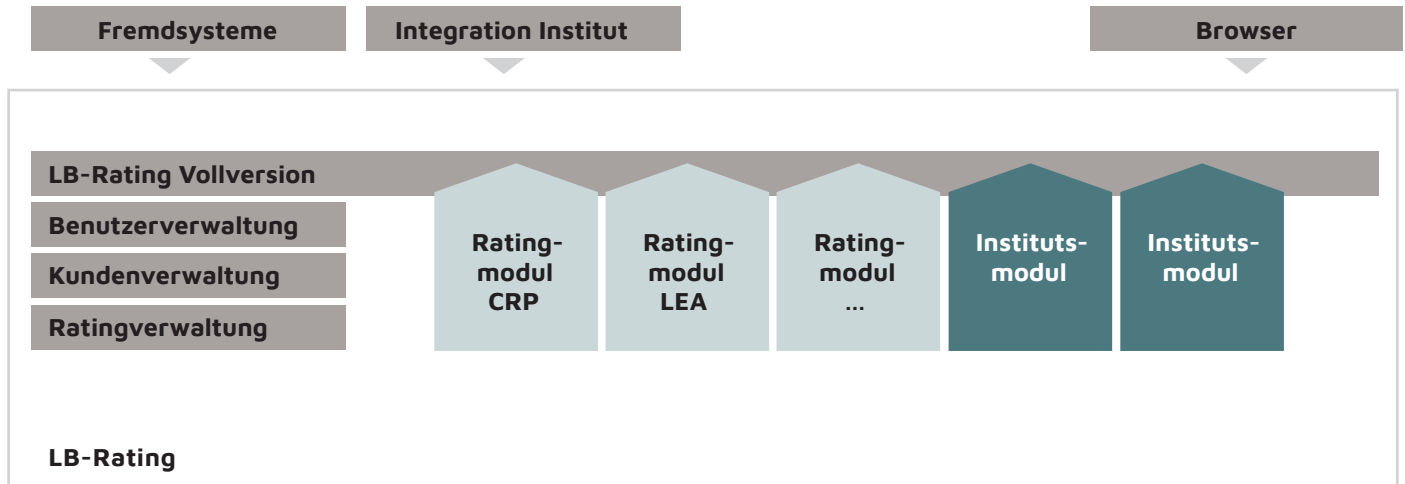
Fremdsysteme

Integration Institut

Browser

LB-Rating Vollversion

Benutzerverwaltung

Kundenverwaltung

Ratingverwaltung

Ratingmodul CRP

Ratingmodul LEA

Ratingmodul ...

Institutsmodul

Institutsmodul

LB-Rating